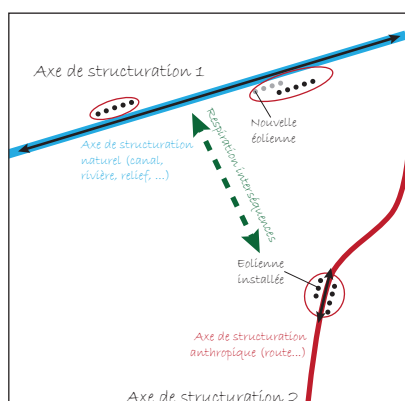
Axe de structuration 1

Nouvelle éolienne

Axe de structuration naturel (canal, rivière, relief, ...)

Respiration inter-séquences

Eolienne installée

Axe de structuration anthropique (route...)

Axe de structuration 2